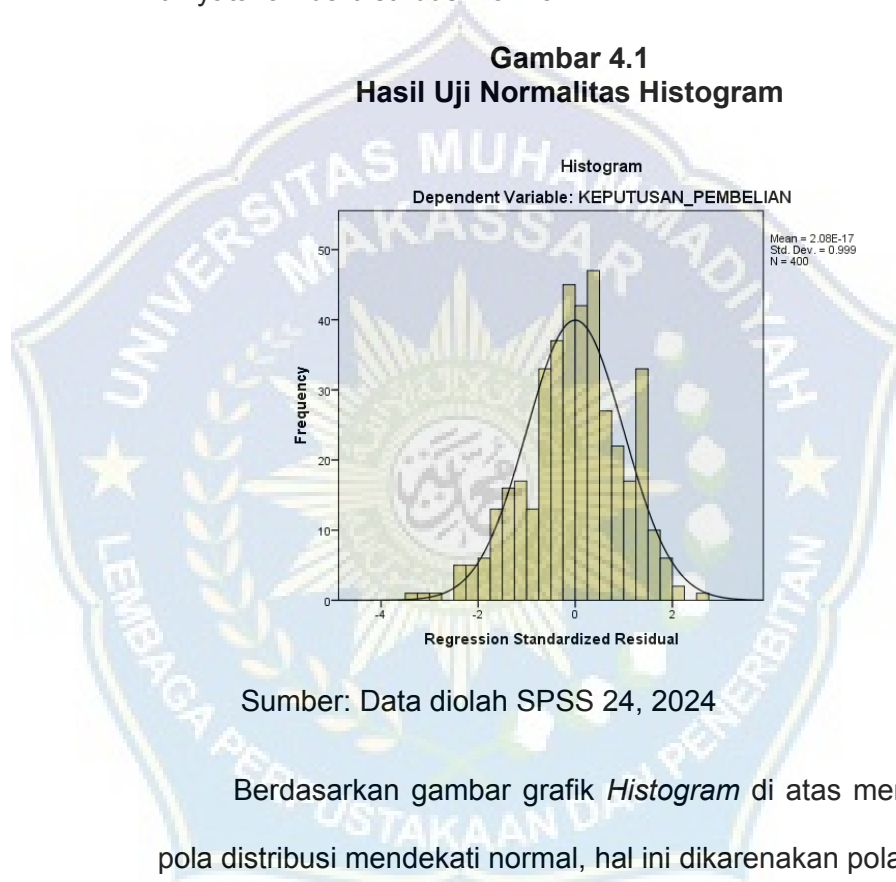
Gambar 4.1
Hasil Uji Normalitas Histogram

Histogram
Dependent Variable: KEPUTUSAN_PEMBELIAN

Mean = 2.08E-17
Std. Dev. = 0.999
N = 400

Frequency
50
40
30
20
10
0
-4
-2
0
2
Regression Standardized Residual

UNIVERSITAS MUHAMMADIYAH MAKASSAR
LEMBAGA PERPUSTAKAAN DAN PENERBITAN

Sumber: Data diolah SPSS 24, 2024

Berdasarkan gambar grafik *Histogram* di atas me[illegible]

pola distribusi mendekati normal, hal ini dikarenakan pola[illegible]